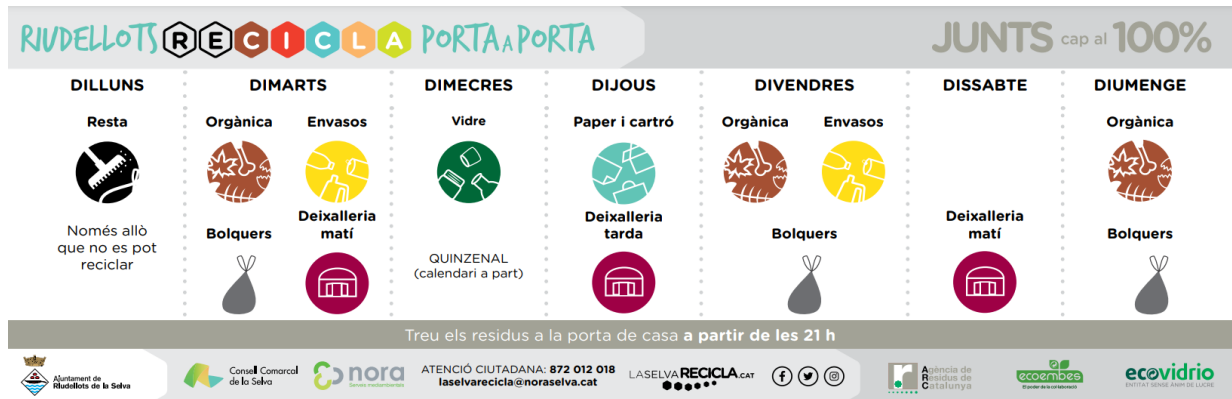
RIUDELLOTS RECICLA PORTA a PORTA

JUNTS cap al 100%

| DILLUNS | DIMARTS | | DIMECRES | DIJOUS | DIVENDRES | | DISSABTE | DIUMENGE |
|---|---|---|---|---|---|---|---|---|
| Resta | Orgànica | Envasos | Vidre | Paper i cartró | Orgànica | Envasos | | Orgànica |
| Només allò que no es pot reciclar | Bolquers | Deixalleria matí | QUINZENAL (calendari a part) | Deixalleria tarda | Bolquers | | Deixalleria matí | Bolquers |

Treu els residus a la porta de casa a partir de les 21 h

Ajuntament de Riudellots de la Selva

Consell Comarcal de la Selva

nora Serveis mediambientals

ATENCIÓ CIUTADANA: 872 012 018
laselvarecicla@noraselva.cat

LASELVARECICLA.CAT

Agència de Residus de Catalunya

ecoembes El poder de la col·laboració

ecovidrio ENTITAT SENSE ÀNIM DE LUCRE